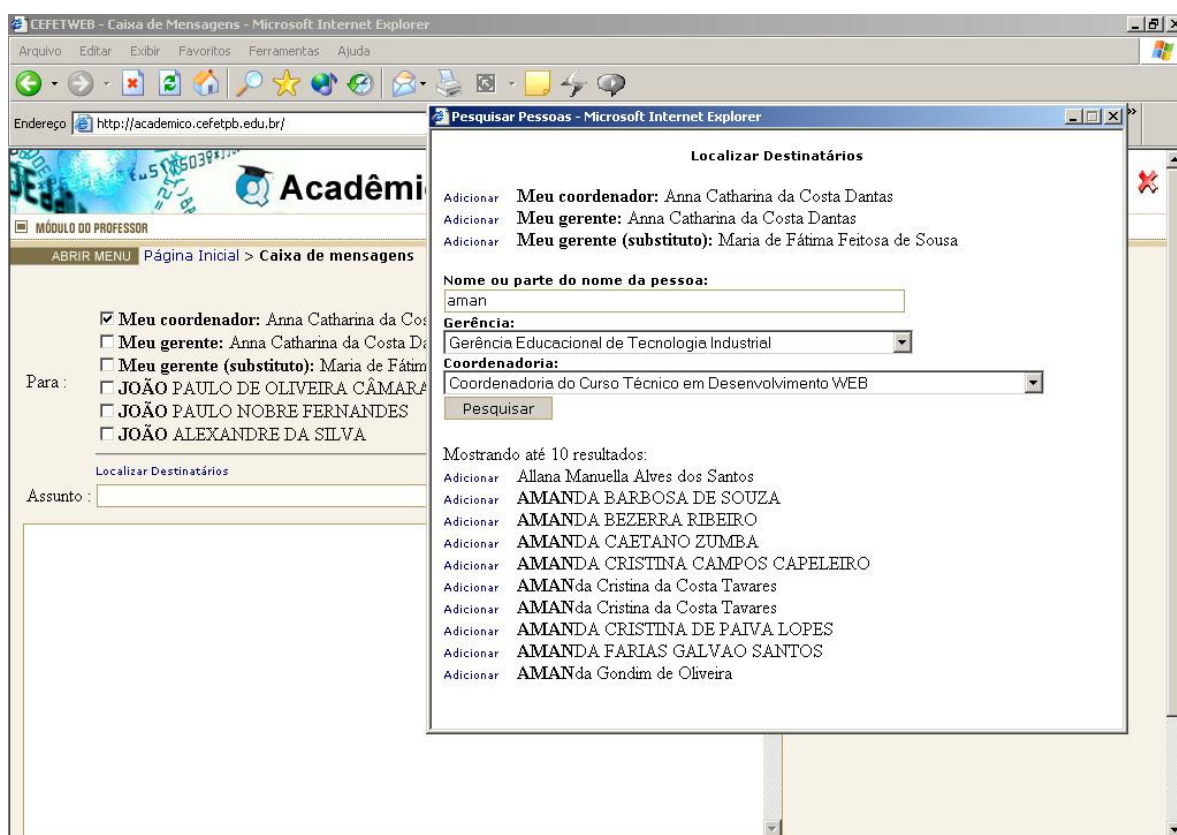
CEFETWEB - Caixa de Mensagens - Microsoft Internet Explorer

Arquivo Editar Exibir Favoritos Ferramentas Ajuda

Endereço http://academico.cefetpb.edu.br/

Acadêmi

MÓDULO DO PROFESSOR

ABRIR MENU Página Inicial > Caixa de mensagens

Para :
☑ Meu coordenador: Anna Catharina da Cos
☐ Meu gerente: Anna Catharina da Costa Da
☐ Meu gerente (substituto): Maria de Fátim
☐ JOÃO PAULO DE OLIVEIRA CÂMARA
☐ JOÃO PAULO NOBRE FERNANDES
☐ JOÃO ALEXANDRE DA SILVA

Localizar Destinatários

Assunto :

Pesquisar Pessoas - Microsoft Internet Explorer

Localizar Destinatários

Adicionar Meu coordenador: Anna Catharina da Costa Dantas
Adicionar Meu gerente: Anna Catharina da Costa Dantas
Adicionar Meu gerente (substituto): Maria de Fátima Feitosa de Sousa

Nome ou parte do nome da pessoa:
aman
Gerência:
Gerência Educacional de Tecnologia Industrial
Coordenadoria:
Coordenadoria do Curso Técnico em Desenvolvimento WEB
Pesquisar

Mostrando até 10 resultados:
Adicionar Allana Manuella Alves dos Santos
Adicionar AMANDA BARBOSA DE SOUZA
Adicionar AMANDA BEZERRA RIBEIRO
Adicionar AMANDA CAETANO ZUMBA
Adicionar AMANDA CRISTINA CAMPOS CAPELEIRO
Adicionar AMANda Cristina da Costa Tavares
Adicionar AMANda Cristina da Costa Tavares
Adicionar AMANDA CRISTINA DE PAIVA LOPES
Adicionar AMANDA FARIAS GALVAO SANTOS
Adicionar AMANda Gondim de Oliveira